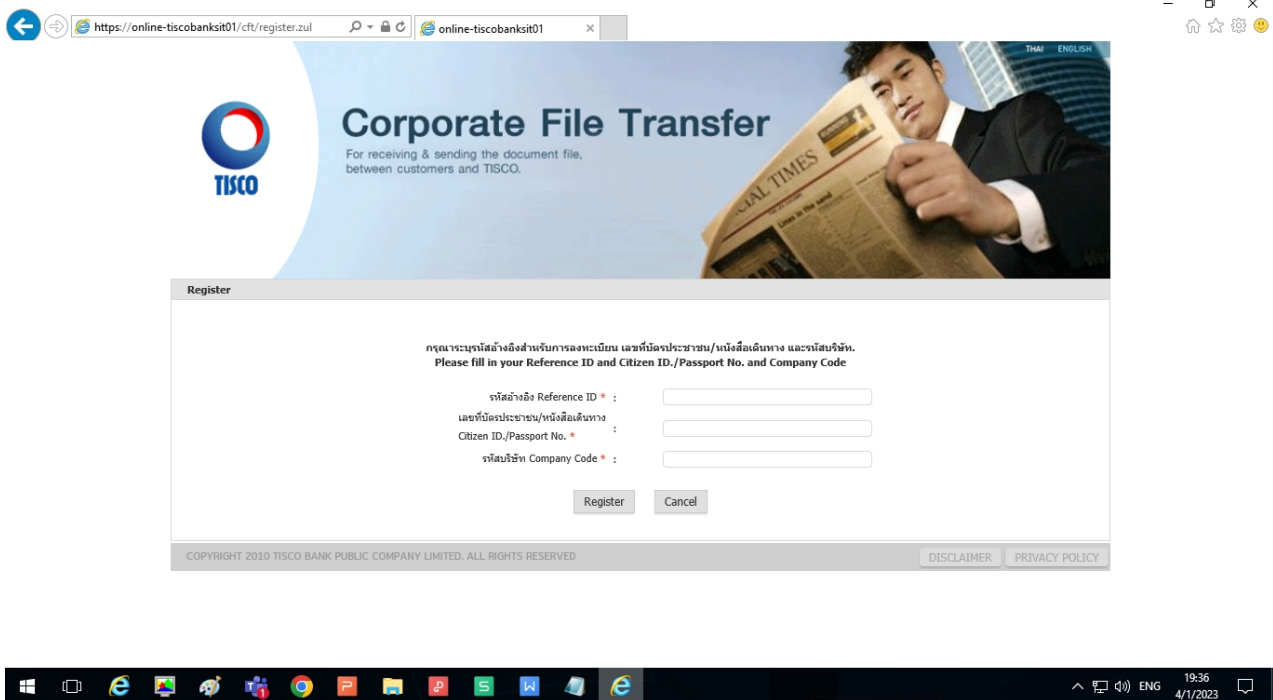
https://online-tiscobanksit01/cft/register.zul

online-tiscobanksit01

THAI ENGLISH

TISCO

Corporate File Transfer

For receiving & sending the document file, between customers and TISCO.

CIAL TIMES

Register

กรุณาระบุรหัสอ้างอิงสำหรับการลงทะเบียน เลขที่บัตรประชาชน/หนังสือเดินทาง และรหัสบริษัท.
Please fill in your Reference ID and Citizen ID./Passport No. and Company Code

รหัสอ้างอิง Reference ID * :

เลขที่บัตรประชาชน/หนังสือเดินทาง Citizen ID./Passport No. * :

รหัสบริษัท Company Code * :

Register Cancel

COPYRIGHT 2010 TISCO BANK PUBLIC COMPANY LIMITED. ALL RIGHTS RESERVED

DISCLAIMER PRIVACY POLICY

ENG 19:36 4/1/2023